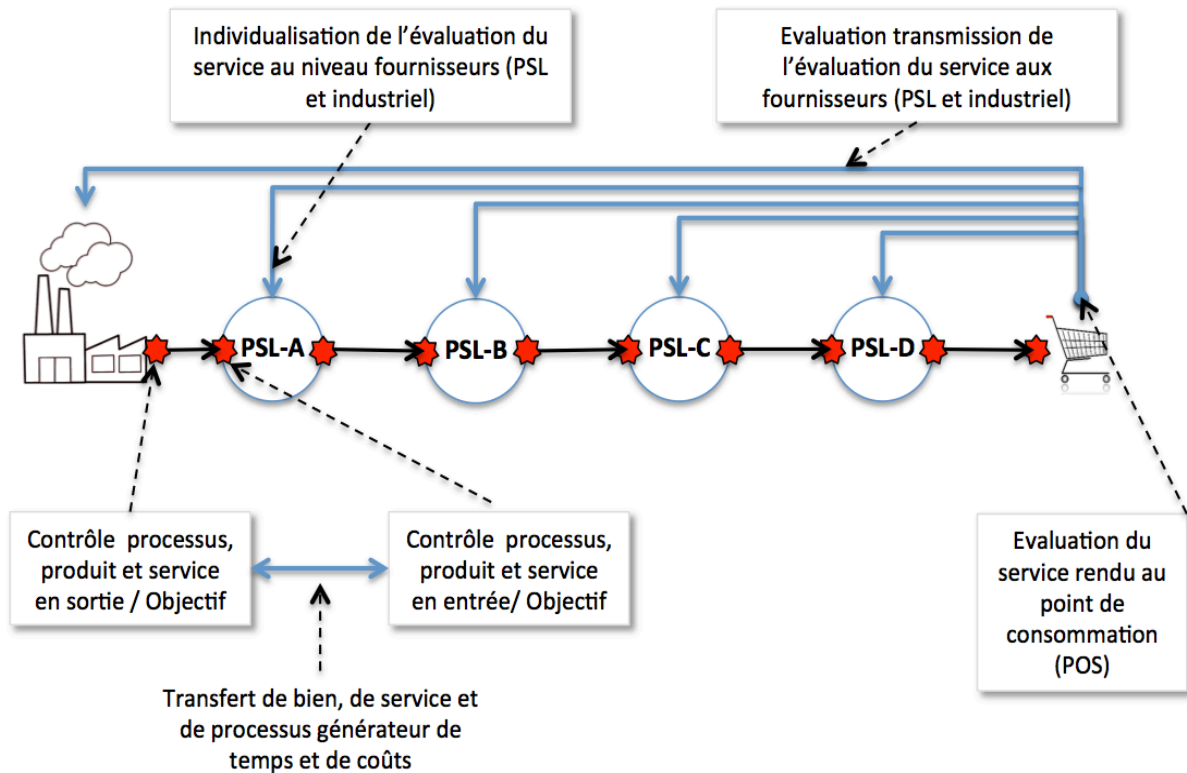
Individualisation de l'évaluation du service au niveau fournisseurs (PSL et industriel)

Evaluation transmission de l'évaluation du service aux fournisseurs (PSL et industriel)

PSL-A

PSL-B

PSL-C

PSL-D

Contrôle processus, produit et service en sortie / Objectif

Contrôle processus, produit et service en entrée/ Objectif

Evaluation du service rendu au point de consommation (POS)

Transfert de bien, de service et de processus générateur de temps et de coûts